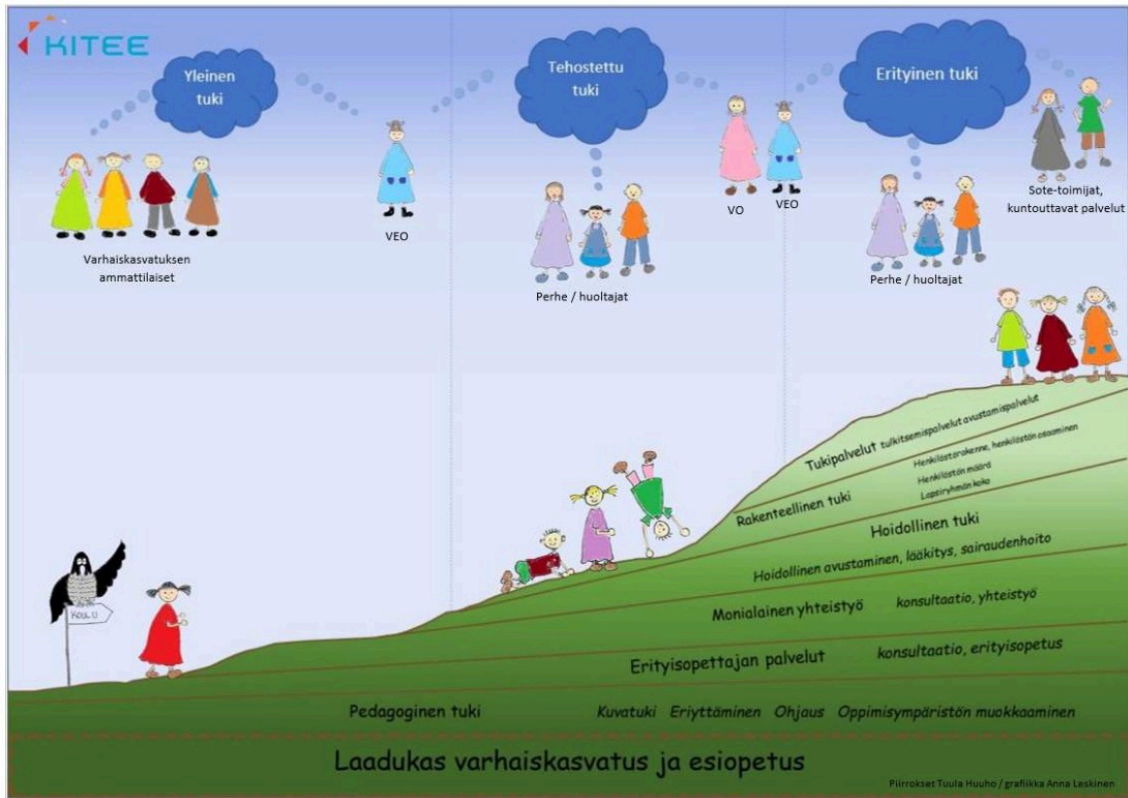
KITEE

Yleinen tuki

Varhaiskasvatuksen ammattilaiset

VEO

Tehostettu tuki

Perhe / huoltajat

VO

VEO

Erityinen tuki

Perhe / huoltajat

Sote-toimijat, kuntouttavat palvelut

KOULU

Tukipalvelut tulkitsemispalvelut avustamispalvelut

Henkilöstörakenne, henkilöstön osaaminen
Henkilöstön määrä
Lapsiryhmän koko

Rakenteellinen tuki

Hoidollinen tuki

Hoidollinen avustaminen, lääkitys, sairaudenhoito

Monialainen yhteistyö konsultaatio, yhteistyö

Erityisopettajan palvelut konsultaatio, erityisopetus

Pedagoginen tuki Kuvatuki Eriyttäminen Ohjaus Oppimisympäristön muokkaaminen

Laadukas varhaiskasvatus ja esiopetus

Piirrokset Tuula Huuho / grafiikka Anna Leskinen